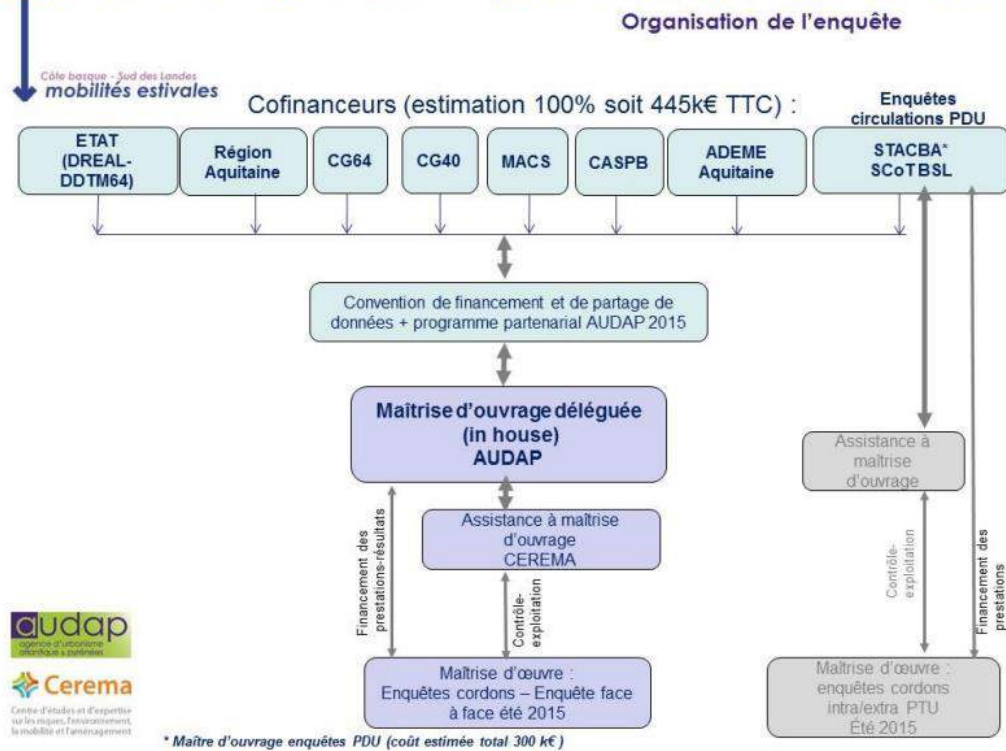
Organisation de l'enquête

Côte basque - Sud des Landes
mobilités estivales

Cofinanceurs (estimation 100% soit 445k€ TTC) :

Enquêtes circulations PDU

ETAT (DREAL-DDTM64)

Région Aquitaine

CG64

CG40

MACS

CASPB

ADEME Aquitaine

STACBA* SCoTBSL

Convention de financement et de partage de données + programme partenarial AUDAP 2015

Maîtrise d'ouvrage déléguée (in house) AUDAP

Assistance à maîtrise d'ouvrage

Financement des prestations-résultats

Assistance à maîtrise d'ouvrage CEREMA

Contrôle-exploitation

Contrôle-exploitation

Financement des prestations

Maîtrise d'œuvre : Enquêtes cordons – Enquête face à face été 2015

Maîtrise d'œuvre : enquêtes cordons intra/extra PTU Été 2015

audap
agence d'urbanisme atlantique & pyrénées

Cerema
Centre d'études et d'expertise sur les risques, l'environnement, la mobilité et l'aménagement

* Maître d'ouvrage enquêtes PDU (coût estimée total 300 k€)